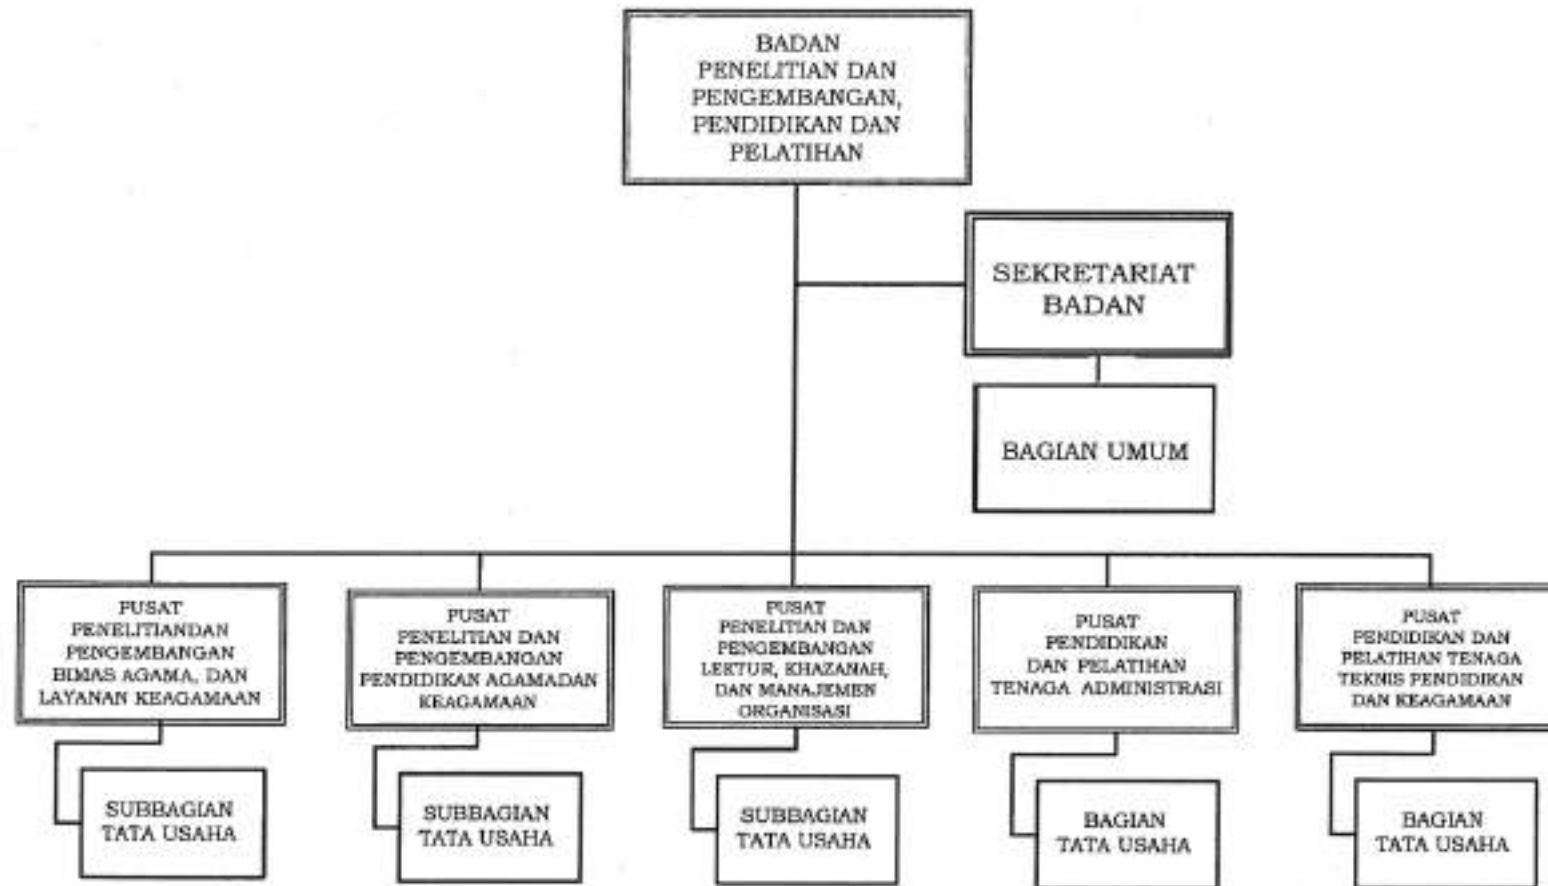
BADAN PENELITIAN DAN PENGEMBANGAN, PENDIDIKAN DAN PELATIHAN

SEKRETARIAT BADAN

BAGIAN UMUM

PUSAT PENELITIANDAN PENGEMBANGAN BIMAS AGAMA, DAN LAYANAN KEAGAMAAN

SUBBAGIAN TATA USAHA

PUSAT PENELITIAN DAN PENGEMBANGAN PENDIDIKAN AGAMADAN KEAGAMAAN

SUBBAGIAN TATA USAHA

PUSAT PENELITIAN DAN PENGEMBANGAN LEKTUR, KHAZANAH, DAN MANAJEMEN ORGANISASI

SUBBAGIAN TATA USAHA

PUSAT PENDIDIKAN DAN PELATIHAN TENAGA ADMINISTRASI

BAGIAN TATA USAHA

PUSAT PENDIDIKAN DAN PELATIHAN TENAGA TEKNIS PENDIDIKAN DAN KEAGAMAAN

BAGIAN TATA USAHA